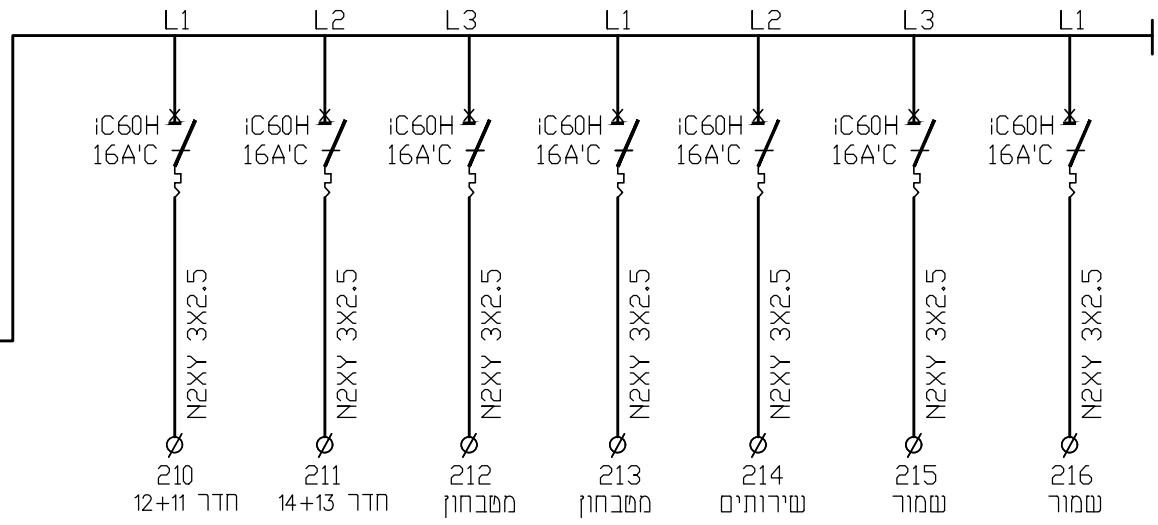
L1 L2 L3 L1 L2 L3 L1

iC60H 16A'C
N2XY 3X2.5
210
חדר 11+12

iC60H 16A'C
N2XY 3X2.5
211
חדר 13+14

iC60H 16A'C
N2XY 3X2.5
212
מטבחון

iC60H 16A'C
N2XY 3X2.5
213
מטבחון

iC60H 16A'C
N2XY 3X2.5
214
שירותים

iC60H 16A'C
N2XY 3X2.5
215
שמור

iC60H 16A'C
N2XY 3X2.5
216
שמור